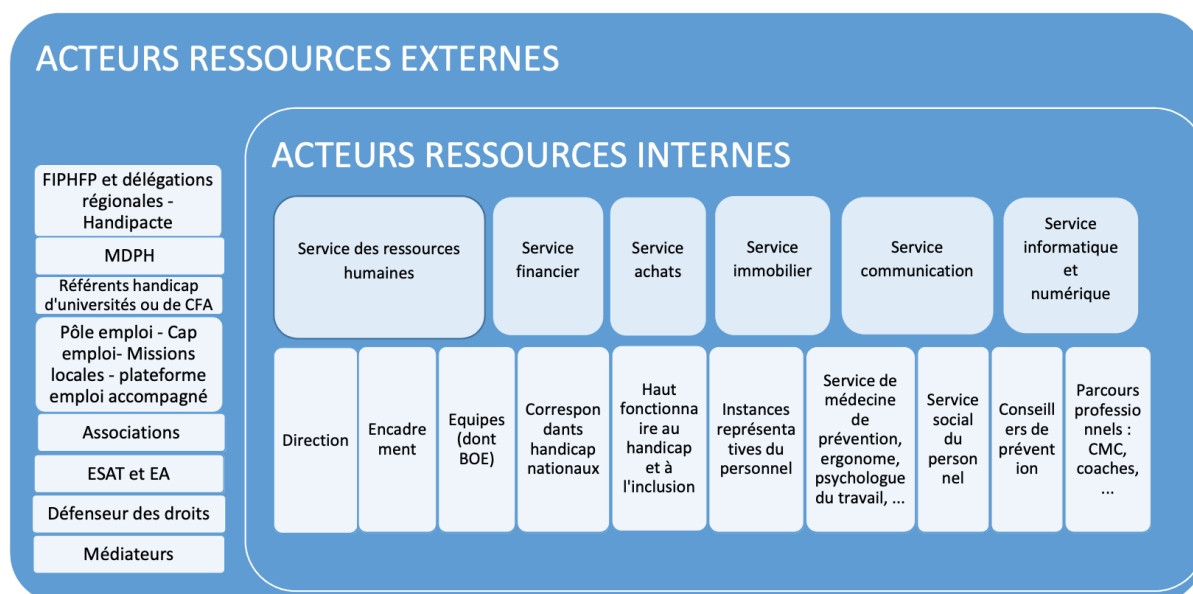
ACTEURS RESSOURCES EXTERNES

FIPHFP et délégations régionales - Handipacte

MDPH

Référents handicap d'universités ou de CFA

Pôle emploi - Cap emploi- Missions locales - plateforme emploi accompagné

Associations

ESAT et EA

Défenseur des droits

Médiateurs

ACTEURS RESSOURCES INTERNES

Service des ressources humaines

Service financier

Service achats

Service immobilier

Service communication

Service informatique et numérique

Direction

Encadrement

Equipes (dont BOE)

Correspondants handicap nationaux

Haut fonctionnaire au handicap et à l'inclusion

Instances représentatives du personnel

Service de médecine de prévention, ergonome, psychologue du travail, ...

Service social du personnel

Conseillers de prévention

Parcours professionnels : CMC, coaches, ...